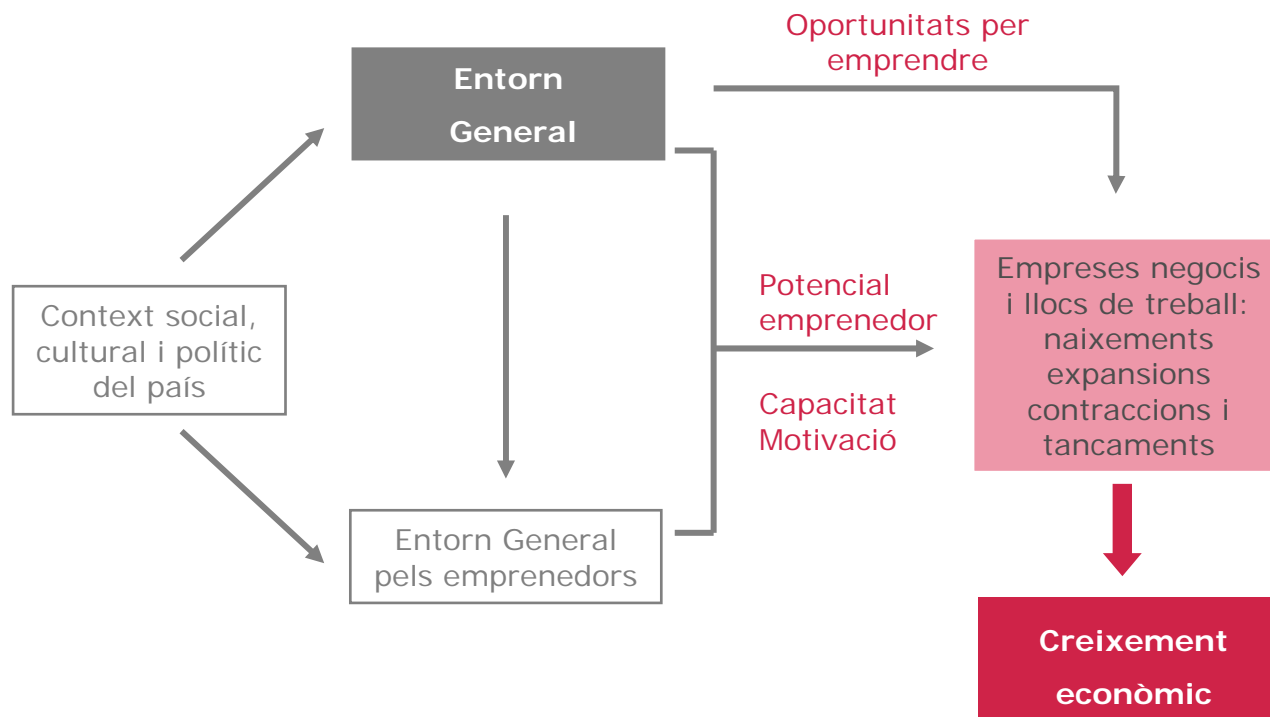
Oportunitats per emprendre

Entorn General

Context social, cultural i polític del país

Potencial emprenedor

Capacitat Motivació

Empreses negocis i llocs de treball: naixements expansions contraccions i tancaments

Entorn General pels emprenedors

Creixement econòmic